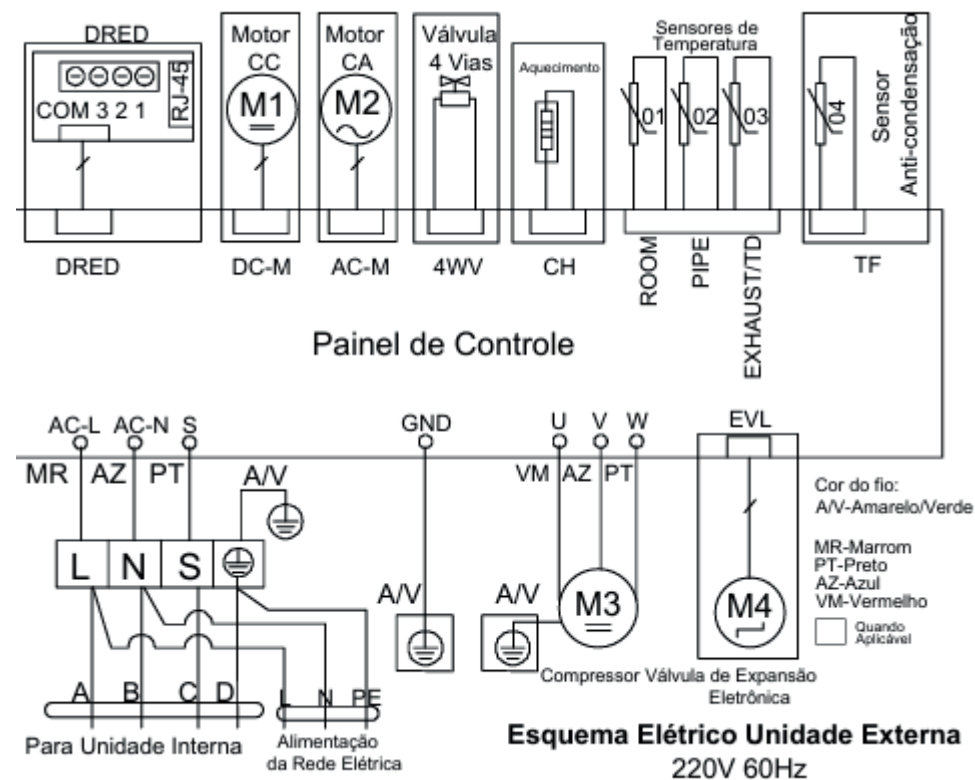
DRED
COM 3 2 1
RJ-45
DRED

Motor CC
M1
DC-M

Motor CA
M2
AC-M

Válvula 4 Vias
4WV

Aquecimento
CH

Sensores de Temperatura
01
02
03
ROOM
PIPE
EXHAUST/TD

04
Sensor Anti-condensação
TF

Painel de Controle

AC-L AC-N S
MR AZ PT
A/V
L N S

GND
A/V

U V W
VM AZ PT
A/V
M3
Compressor

EVL
M4
Válvula de Expansão Eletrônica

Cor do fio:
A/V-Amarelo/Verde

MR-Marrom
PT-Preto
AZ-Azul
VM-Vermelho

Quando Aplicável

A B C D
Para Unidade Interna

L N PE
Alimentação da Rede Elétrica

Esquema Elétrico Unidade Externa
220V 60Hz